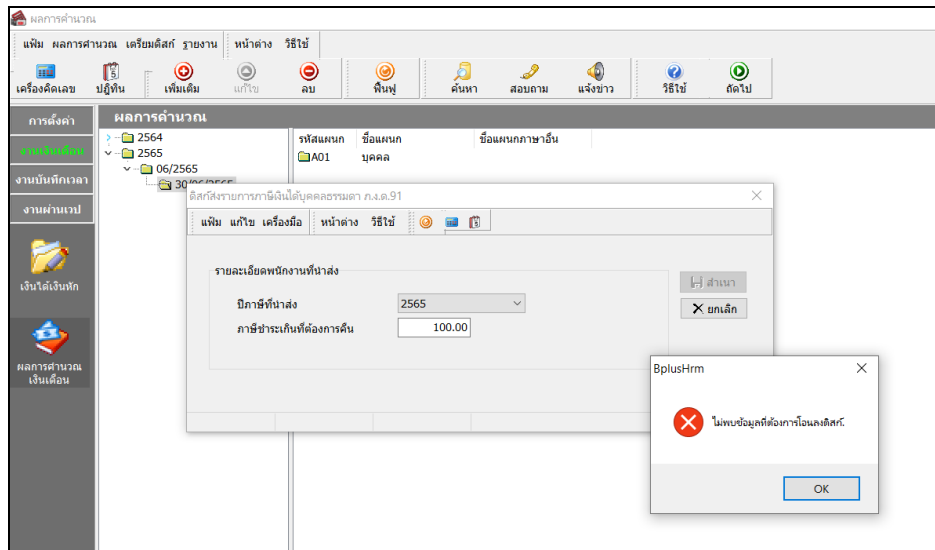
ผลการคำนวณ

แฟ้ม ผลการคำนวณ เตรียมดิสก์ รายงาน หน้าต่าง วิธีใช้

เครื่องคิดเลข ปฏิทิน เพิ่มเติม แก้ไข ลบ ฟื้นฟู ค้นหา สอบถาม แจ้งข่าว วิธีใช้ ถัดไป

การตั้งค่า
งานเงินเดือน
งานบันทึกเวลา
งานผ่านเวป
เงินได้เงินหัก
ผลการคำนวณเงินเดือน

ผลการคำนวณ

2564
2565
06/2565
30/06/2565

| รหัสแผนก | ชื่อแผนก | ชื่อแผนกภาษาอื่น |
|---|---|---|
| A01 | บุคคล | |

ดิสก์ส่งรายการภาษีเงินได้บุคคลธรรมดา ภ.ง.ด.91

แฟ้ม แก้ไข เครื่องมือ หน้าต่าง วิธีใช้

รายละเอียดพนักงานที่นำส่ง

ปีภาษีที่นำส่ง 2565

ภาษีชำระเกินที่ต้องการคืน 100.00

สำเนา

ยกเลิก

BplusHrm

ไม่พบข้อมูลที่ต้องการโอนลงดิสก์.

OK